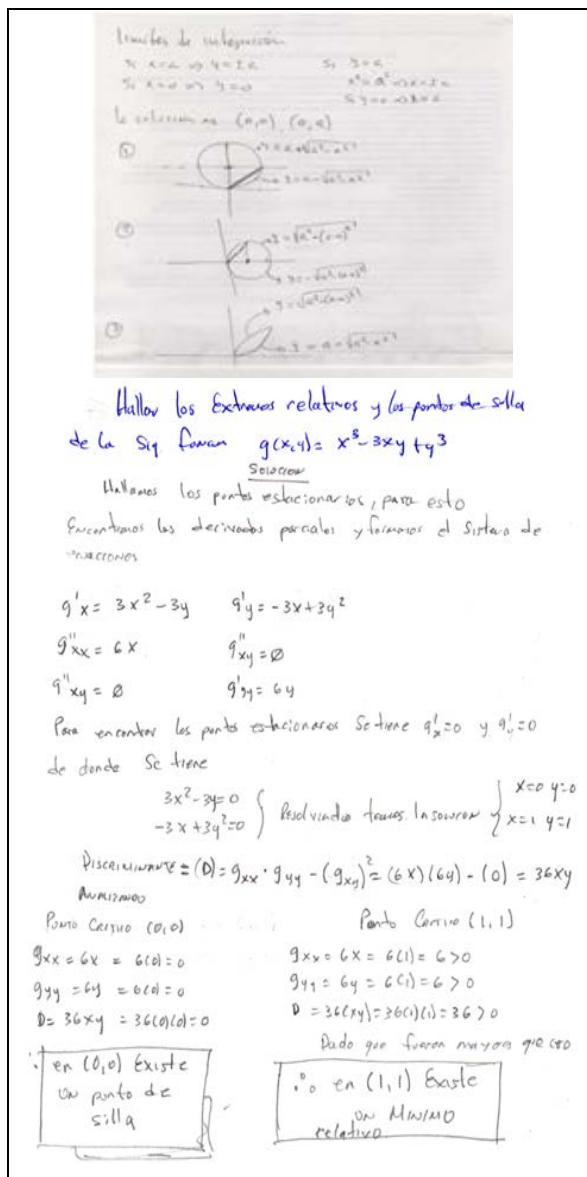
limites de integración
Si $x=a \Rightarrow y=2a$  Si $y=a$
Si $x=a \Rightarrow y=0$  $x^2=a^2 \Rightarrow x=\pm a$
$Si\ y=0 \Rightarrow x=a$
la solución es $(a,a)$ $(0,a)$

①
$y=a+\sqrt{a^2-x^2}$
$y=a-\sqrt{a^2-x^2}$

②
$x=\sqrt{a^2-(y-a)^2}$
$y=a-\sqrt{a^2-x^2}$

③
$y=\sqrt{a^2-(x-a)^2}$
$y=a-\sqrt{a^2-x^2}$

Hallar los Extremos relativos y los puntos de silla de la Sig. forma $g(x,y)=x^3-3xy+y^3$

Solución

Hallamos los puntos estacionarios, para esto Encontramos las derivadas parciales y formamos el Sistema de ecuaciones

$g'x=3x^2-3y$  $g'y=-3x+3y^2$
$g''xx=6x$  $g''xy=\varnothing$
$g''xy=\varnothing$  $g'yy=6y$

Para encontrar los puntos estacionarios Se tiene $g'_x=0$ y $g'_y=0$ de donde Se tiene

$3x^2-3y=0$
$-3x+3y^2=0$ } Resolviendo tenemos la solución } $x=0\ y=0$ $x=1\ y=1$

Discriminante $=(D)=g_{xx}\cdot g_{yy}-(g_{xy})^2=(6x)(6y)-(0)=36xy$
Analizamos

Punto Crítico $(0,0)$
$g_{xx}=6x=6(0)=0$
$g_{yy}=6y=6(0)=0$
$D=36xy=36(0)(0)=0$

Punto Crítico $(1,1)$
$g_{xx}=6x=6(1)=6>0$
$g_{yy}=6y=6(1)=6>0$
$D=36(xy)=36(1)(1)=36>0$
Dado que fueron mayor que cero

∴ en $(0,0)$ Existe un punto de silla

∴ en $(1,1)$ Existe un Mínimo relativo